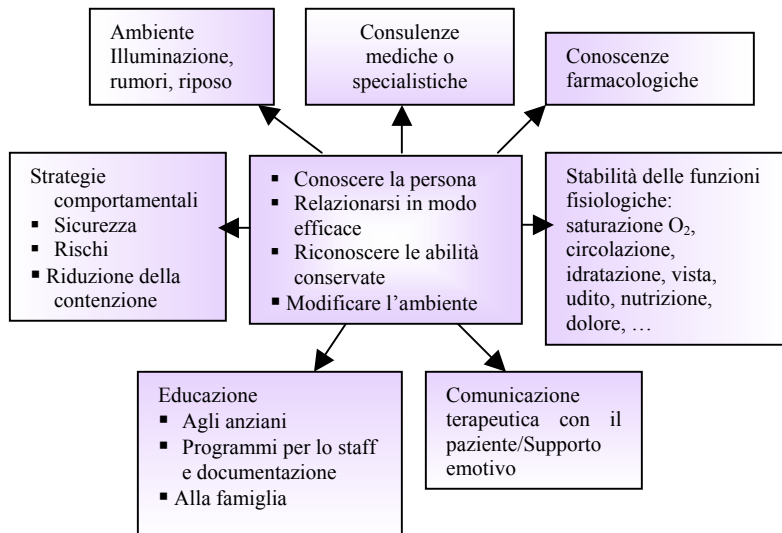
Ambiente Illuminazione, rumori, riposo

Consulenze mediche o specialistiche

Conoscenze farmacologiche

Strategie comportamentali
- Sicurezza
- Rischi
- Riduzione della contenzione

- Conoscere la persona
- Relazionarsi in modo efficace
- Riconoscere le abilità conservate
- Modificare l'ambiente

Stabilità delle funzioni fisiologiche: saturazione $O_2$, circolazione, idratazione, vista, udito, nutrizione, dolore, …

Educazione
- Agli anziani
- Programmi per lo staff e documentazione
- Alla famiglia

Comunicazione terapeutica con il paziente/Supporto emotivo